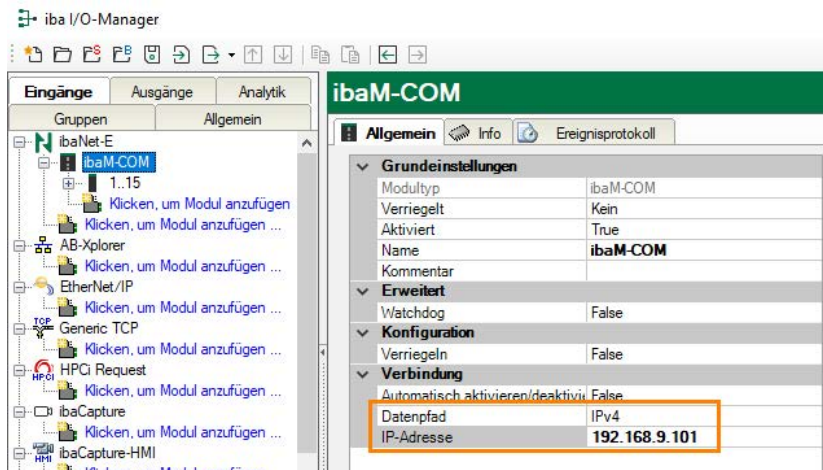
iba I/O-Manager

| Eingänge | Ausgänge | Analytik |
|---|---|---|
| Gruppen | | Allgemein |

ibaNet-E
ibaM-COM
1..15
Klicken, um Modul anzufügen
Klicken, um Modul anzufügen ...
AB-Xplorer
Klicken, um Modul anzufügen ...
EtherNet/IP
Klicken, um Modul anzufügen ...
TCP
Generic TCP
Klicken, um Modul anzufügen ...
HPCi
HPCi Request
Klicken, um Modul anzufügen ...
ibaCapture
Klicken, um Modul anzufügen ...
HMI
ibaCapture-HMI
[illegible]

ibaM-COM

Allgemein | Info | Ereignisprotokoll

| | |
|---|---|
| **Grundeinstellungen** | |
| Modultyp | ibaM-COM |
| Verriegelt | Kein |
| Aktiviert | True |
| Name | **ibaM-COM** |
| Kommentar | |
| **Erweitert** | |
| Watchdog | False |
| **Konfiguration** | |
| Verriegeln | False |
| **Verbindung** | |
| Automatisch aktivieren/deaktivi | False |
| Datenpfad | IPv4 |
| IP-Adresse | **192.168.9.101** |